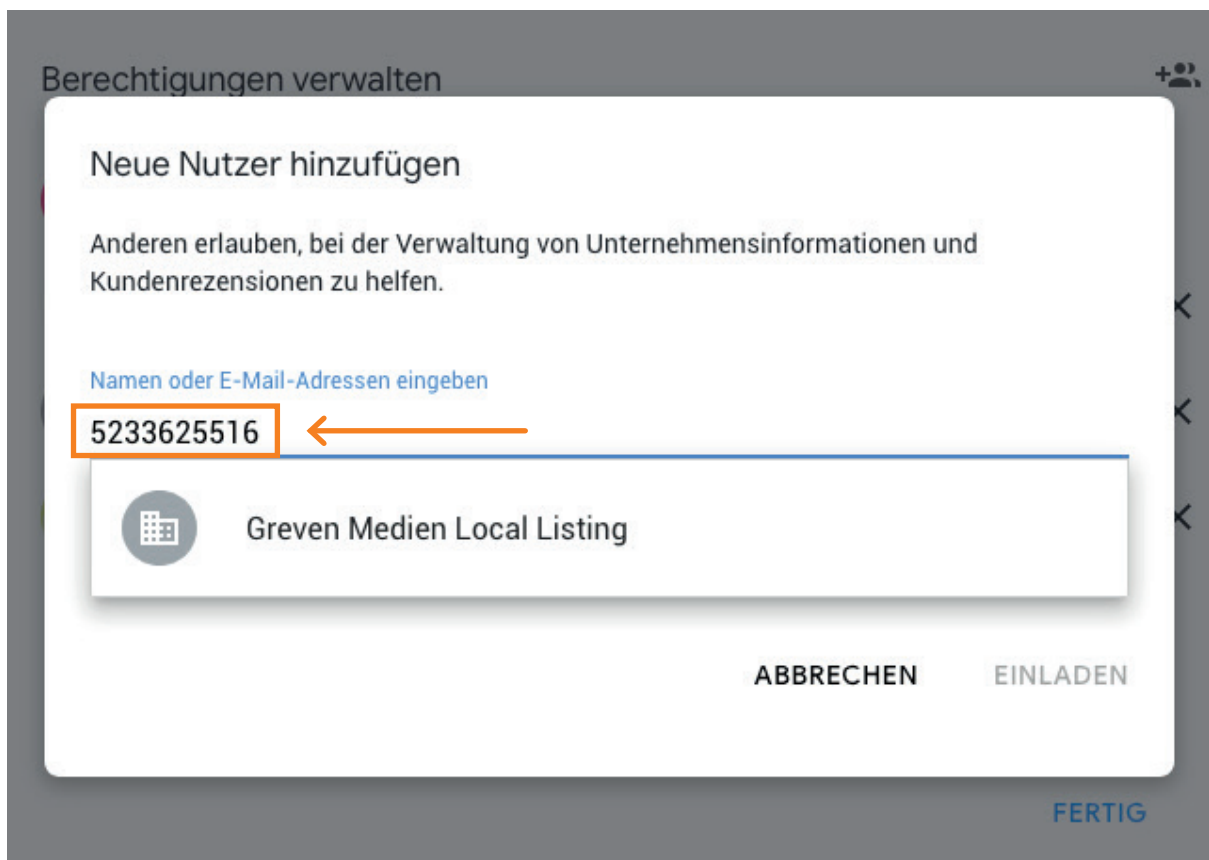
Berechtigungen verwalten

Neue Nutzer hinzufügen

Anderen erlauben, bei der Verwaltung von Unternehmensinformationen und Kundenrezensionen zu helfen.

Namen oder E-Mail-Adressen eingeben

5233625516

Greven Medien Local Listing

ABBRECHEN EINLADEN

FERTIG